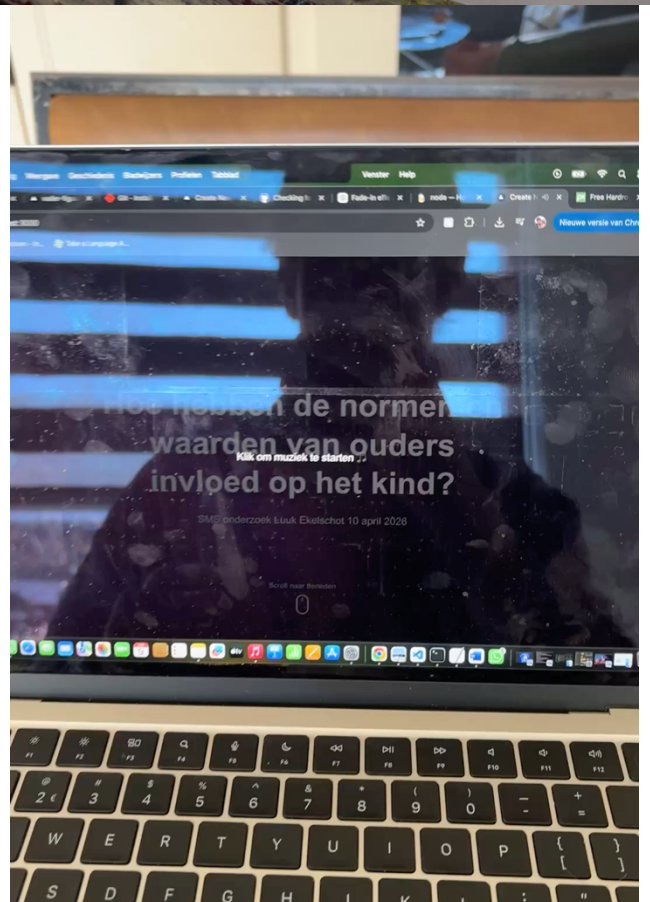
Weergave Geschiedenis Bladwijzers Profielen Tabblad Venster Help

Checking Fade-in eff node — Create Free Hardw

Nieuwe versie van Chro

Take a Language A

Hoe hebben de normen en waarden van ouders invloed op het kind?

Klik om muziek te starten

SMS onderzoek Luuk Ekelschot 10 april 2026

Scroll naar beneden

F1 F2 F3 F4 F5 F6 F7 F8 F9 F10 F11 F12

@ 2 € # 3 $ 4 % 5 ^ 6 & 7 * 8 ( 9 ) 0 _ - + =

W E R T Y U I O P { [ } ]

S D F G H J K L